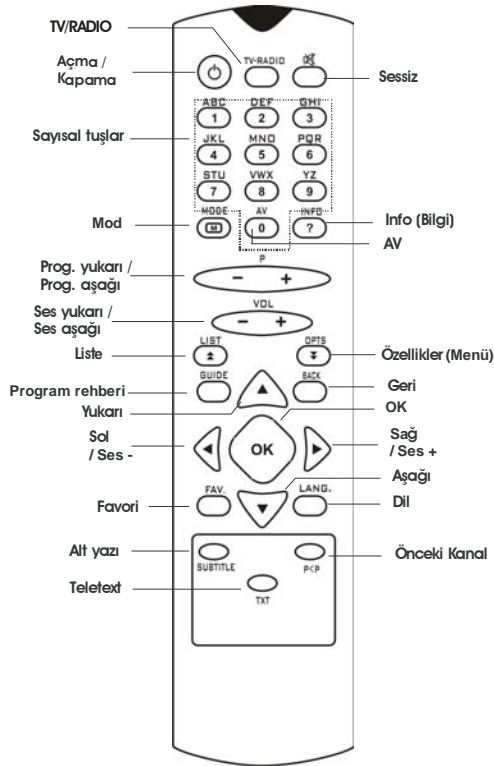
TV/RADIO

Açma / Kapama

TV-RADIO

Sessiz

Sayısal tuşlar

ABC 1
DEF 2
GHI 3
JKL 4
MNO 5
PQR 6
STU 7
VWX 8
YZ 9

Mod

MODE M

AV 0

INFO ?

Info (Bilgi)

AV

Prog. yukarı / Prog. aşağı

P
− +

Ses yukarı / Ses aşağı

VOL
− +

Liste

LIST

OPTS

Özellikler (Menü)

Program rehberi

GUIDE

BACK

Geri

Yukarı

OK

Sol / Ses -

OK

Sağ / Ses +

Aşağı

Favori

FAV.

LANG.

Dil

Alt yazı

SUBTITLE

P<P

Önceki Kanal

Teletext

TXT